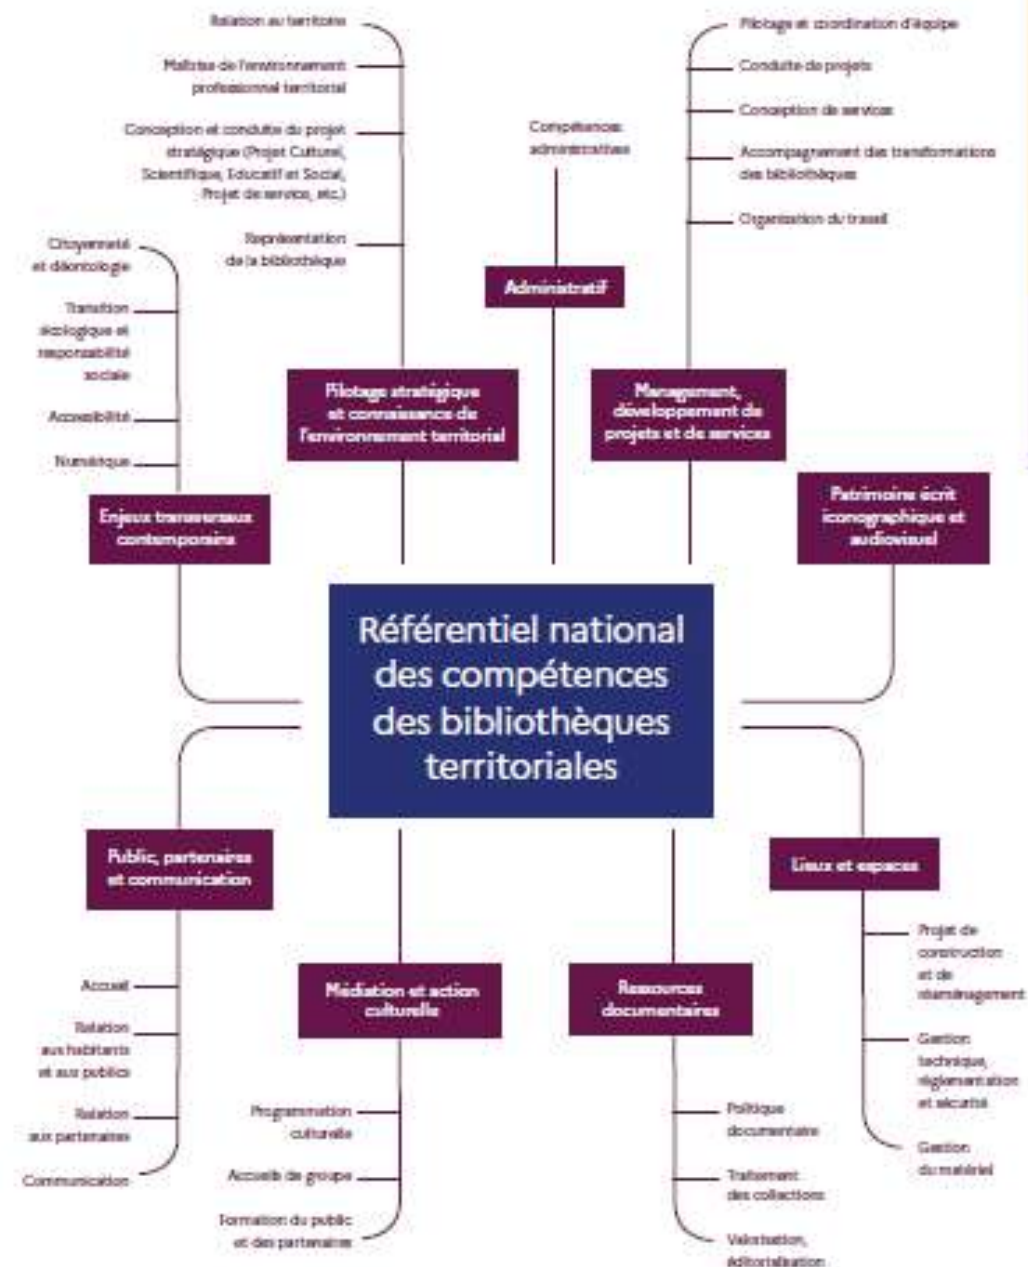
Relation au territoire

Maîtrise de l'environnement professionnel territorial

Conception et conduite du projet stratégique (Projet Culturel, Scientifique, Educatif et Social, Projet de service, etc.)

Représentation de la bibliothèque

Compétences administratives

Administratif

Pilotage et coordination d'équipe

Conduite de projets

Conception de services

Accompagnement des transformations des bibliothèques

Organisation du travail

Citoyenneté et déontologie

Transition écologique et responsabilité sociale

Accessibilité

Numérique

Pilotage stratégique et connaissance de l'environnement territorial

Management, développement de projets et de services

Enjeux transversaux contemporains

Patrimoine écrit iconographique et audiovisuel

Référentiel national des compétences des bibliothèques territoriales

Public, partenaires et communication

Lieux et espaces

Accueil

Relation aux habitants et aux publics

Relation aux partenaires

Communication

Médiation et action culturelle

Programmation culturelle

Accueils de groupe

Formation du public et des partenaires

Ressources documentaires

Politique documentaire

Traitement des collections

Valorisation, éditorialisation

Projet de construction et de réaménagement

Gestion technique, réglementation et sécurité

Gestion du matériel